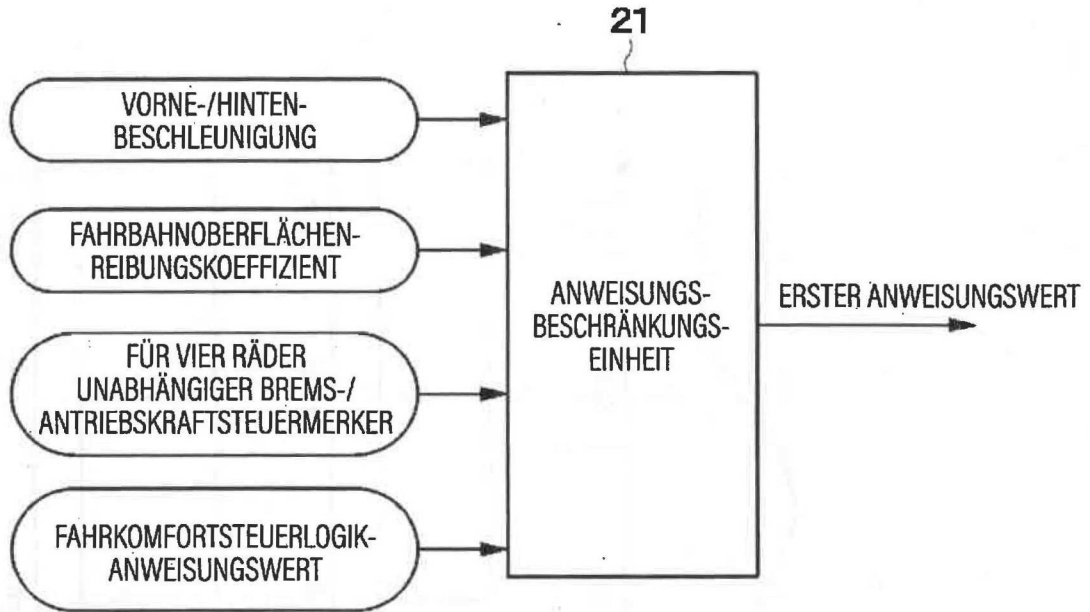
21

VORNE-/HINTEN-BESCHLEUNIGUNG

FAHRBAHNOBERFLÄCHEN-REIBUNGSKOEFFIZIENT

FÜR VIER RÄDER UNABHÄNGIGER BREMS-/ANTRIEBSKRAFTSTEUERMERKER

FAHRKOMFORTSTEUERLOGIK-ANWEISUNGSWERT

ANWEISUNGS-BESCHRÄNKUNGS-EINHEIT

ERSTER ANWEISUNGSWERT